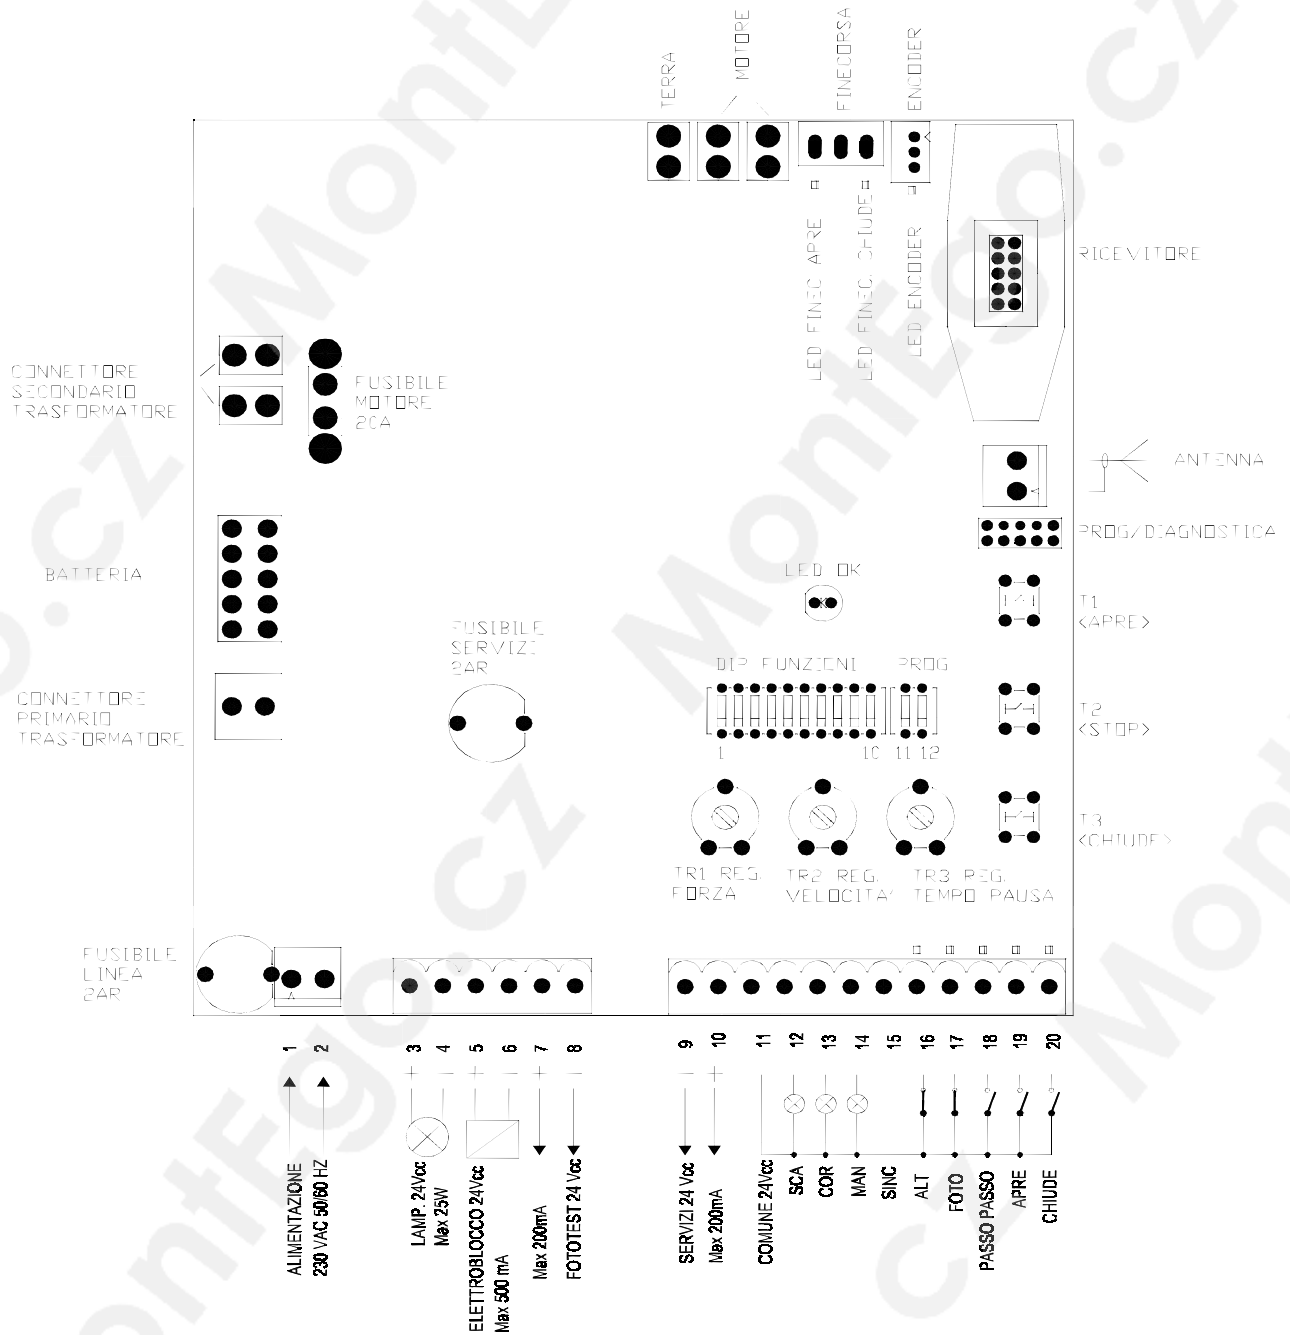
TERRA
MOTORE
FINECORSA
ENCODER

LED FINEC. APRE
LED FINEC. CHIUDE
LED ENCODER

RICEVITORE

CONNETTORE SECONDARIO TRASFORMATORE

FUSIBILE MOTORE 20A

ANTENNA

PROG/DIAGNOSTICA

BATTERIA

LED OK

T1 <APRE>

FUSIBILE SERVIZI 2AR

DIP FUNZIONI
PROG

CONNETTORE PRIMARIO TRASFORMATORE

1
10 11 12

T2 <STOP>

T3 <CHIUDE>

TR1 REG. FORZA
TR2 REG. VELOCITA'
TR3 REG. TEMPO PAUSA

FUSIBILE LINEA 2AR

1 2 3 4 5 6 7 8 9 10 11 12 13 14 15 16 17 18 19 20

+ − + − + − − +

ALIMENTAZIONE 230 VAC 50/60 HZ
LAMP. 24Vcc Max 25W
ELETTROBLOCCO 24Vcc Max 500 mA
Max 200mA
FOTOTEST 24 Vcc
SERVIZI 24 Vcc
Max 200mA
COMUNE 24Vcc
SCA
COR
MAN
SINC
ALT
FOTO
PASSO PASSO
APRE
CHIUDE